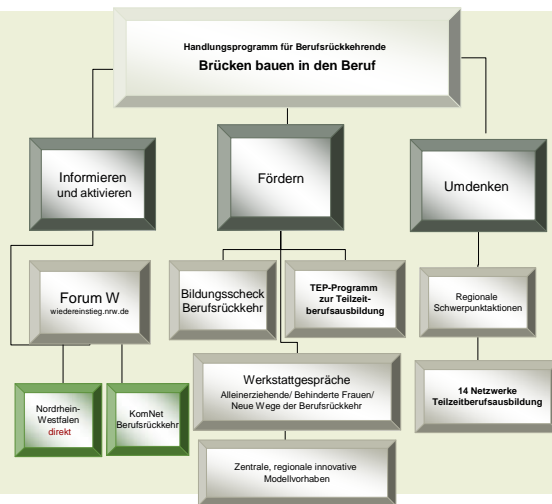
Handlungsprogramm für Berufsrückkehrende
Brücken bauen in den Beruf

Informieren und aktivieren

Fördern

Umdenken

Forum W
wiedereinstieg.nrw.de

Bildungsscheck Berufsrückkehr

TEP-Programm zur Teilzeitberufsausbildung

Regionale Schwerpunktaktionen

Werkstattgespräche
Alleinerziehende/ Behinderte Frauen/ Neue Wege der Berufsrückkehr

14 Netzwerke Teilzeitberufsausbildung

Nordrhein-Westfalen direkt

KomNet Berufsrückkehr

Zentrale, regionale innovative Modellvorhaben